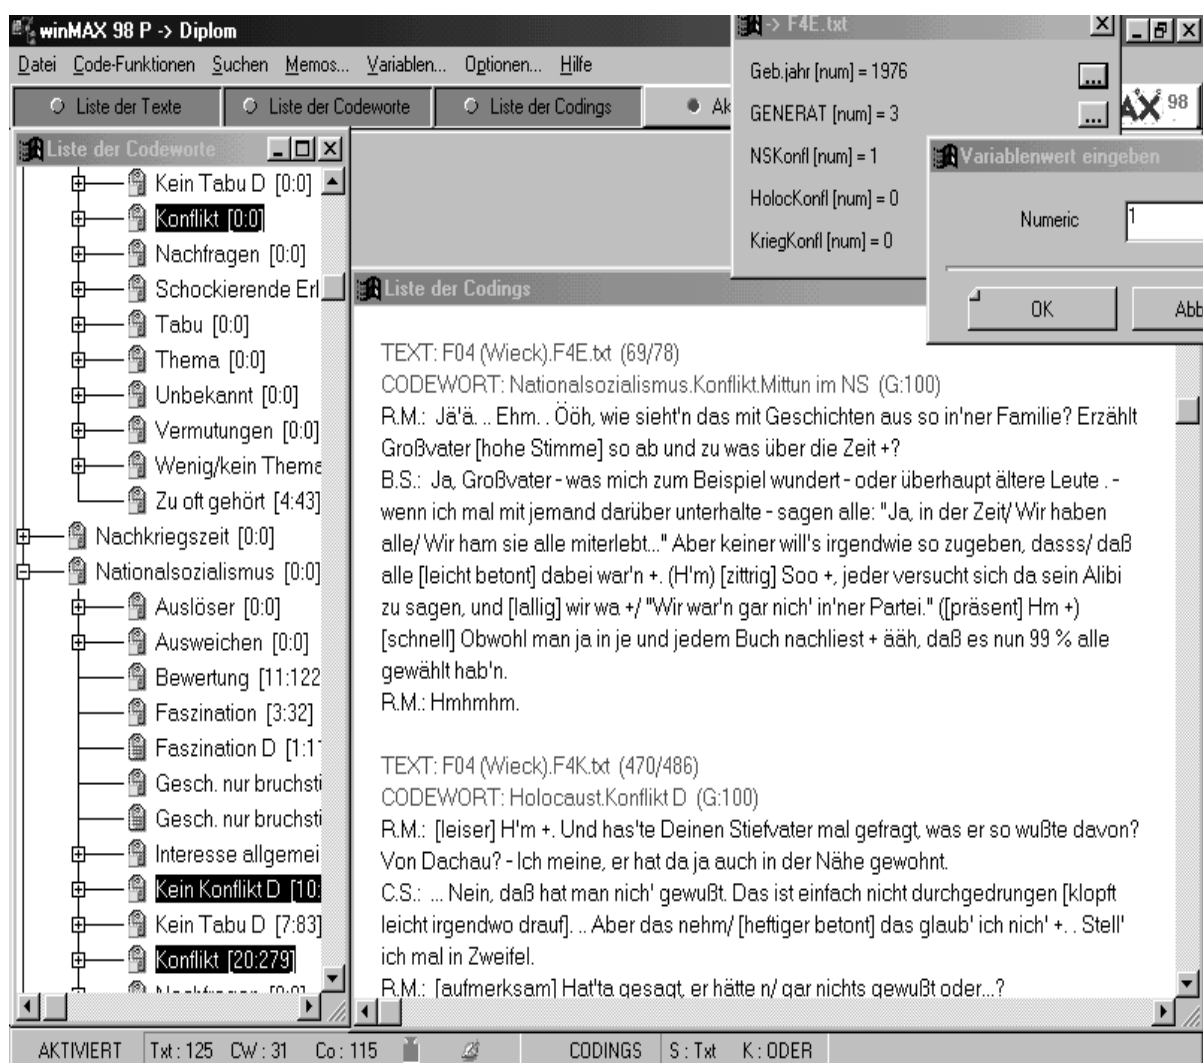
winMAX 98 P -> Diplom

Datei Code-Funktionen Suchen Memos... Variablen... Optionen... Hilfe

Liste der Texte | Liste der Codeworte | Liste der Codings | Ak

-> F4E.txt

Geb.jahr [num] = 1976
GENERAT [num] = 3
NSKonfl [num] = 1
HolocKonfl [num] = 0
KriegKonfl [num] = 0

AX 98

Variablenwert eingeben

Numeric 1

OK Abb

Liste der Codeworte

Kein Tabu D [0:0]
Konflikt [0:0]
Nachfragen [0:0]
Schockierende Erl
Tabu [0:0]
Thema [0:0]
Unbekannt [0:0]
Vermutungen [0:0]
Wenig/kein Thema
Zu oft gehört [4:43]
Nachkriegszeit [0:0]
Nationalsozialismus [0:0]
Auslöser [0:0]
Ausweichen [0:0]
Bewertung [11:122
Faszination [3:32]
Faszination D [1:1
Gesch. nur bruchst
Gesch. nur bruchst
Interesse allgemei
Kein Konflikt D [10:
Kein Tabu D [7:83]
Konflikt [20:279]
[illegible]

Liste der Codings

TEXT: F04 (Wieck).F4E.txt (69/78)
CODEWORT: Nationalsozialismus.Konflikt.Mittun im NS (G:100)
R.M.: Jä'ä. .. Ehm. . Ööh, wie sieht'n das mit Geschichten aus so in'ner Familie? Erzählt Großvater [hohe Stimme] so ab und zu was über die Zeit +?
B.S.: Ja, Großvater - was mich zum Beispiel wundert - oder überhaupt ältere Leute . - wenn ich mal mit jemand darüber unterhalte - sagen alle: "Ja, in der Zeit/ Wir haben alle/ Wir ham sie alle miterlebt..." Aber keiner will's irgendwie so zugeben, dasss/ daß alle [leicht betont] dabei war'n +. (H'm) [zittrig] Soo +, jeder versucht sich da sein Alibi zu sagen, und [lallig] wir wa +/ "Wir war'n gar nich' in'ner Partei." ([präsent] Hm +) [schnell] Obwohl man ja in je und jedem Buch nachliest + ääh, daß es nun 99 % alle gewählt hab'n.
R.M.: Hmhmhm.

TEXT: F04 (Wieck).F4K.txt (470/486)
CODEWORT: Holocaust.Konflikt D (G:100)
R.M.: [leiser] H'm +. Und has'te Deinen Stiefvater mal gefragt, was er so wußte davon? Von Dachau? - Ich meine, er hat da ja auch in der Nähe gewohnt.
C.S.: ... Nein, daß hat man nich' gewußt. Das ist einfach nicht durchgedrungen [klopft leicht irgendwo drauf]. .. Aber das nehm/ [heftiger betont] das glaub' ich nich' +. . Stell' ich mal in Zweifel.
R.M.: [aufmerksam] Hat'ta gesagt, er hätte n/ gar nichts gewußt oder...?

AKTIVIERT | Txt : 125 CW : 31 Co : 115 | CODINGS | S : Txt K : ODER